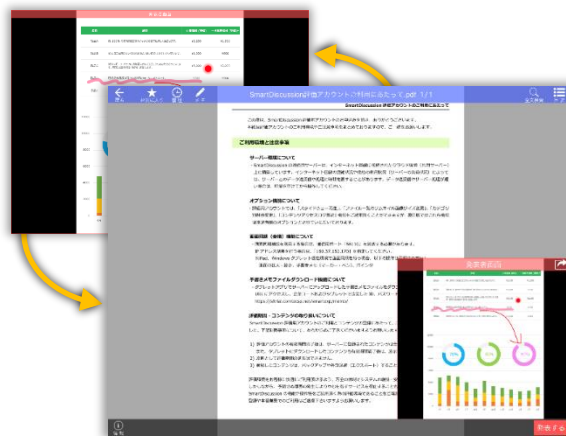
SmartDiscussion評価アカウントご利用にあたって.pdf 1/1

戻る

お気に入り

履歴

メモ

全文検索

一覧

SmartDiscussion評価アカウントご利用にあたって

ご利用環境と注意事項

サーバー環境について

オプション機能について

重要情報（参照）機能について

手書きメモファイルダウンロード機能について

評価期間・コンテンツの取り扱いについて

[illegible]

情報

発表する